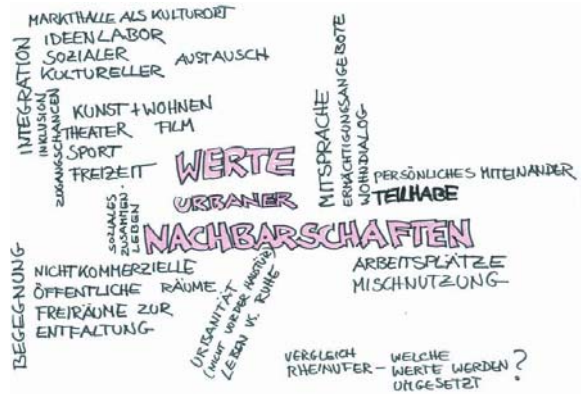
MARKTHALLE ALS KULTURORT
IDEENLABOR
SOZIALER
KULTURELLER
AUSTAUSCH

INTEGRATION
INKLUSION
ZUGANGSCHANCEN

KUNST + WOHNEN
THEATER
FILM
SPORT
FREIZEIT

MITSPRACHE
ERMÄCHTIGUNGSANGEBOTE
WOHNDIALOG

WERTE
URBANER
NACHBARSCHAFTEN

SOZIALES ZUSAMMENLEBEN

PERSÖNLICHES MITEINANDER
TEILHABE

BEGEGNUNG
NICHTKOMMERZIELLE ÖFFENTLICHE RÄUME
FREIRÄUME ZUR ENTFALTUNG

URBANITÄT (NICHT VOR DER HAUSTÜRE) LEBEN VS. RUHE

ARBEITSPLÄTZE
MISCHNUTZUNG

VERGLEICH RHEINUFER - WELCHE WERTE WERDEN UMGESETZT ?